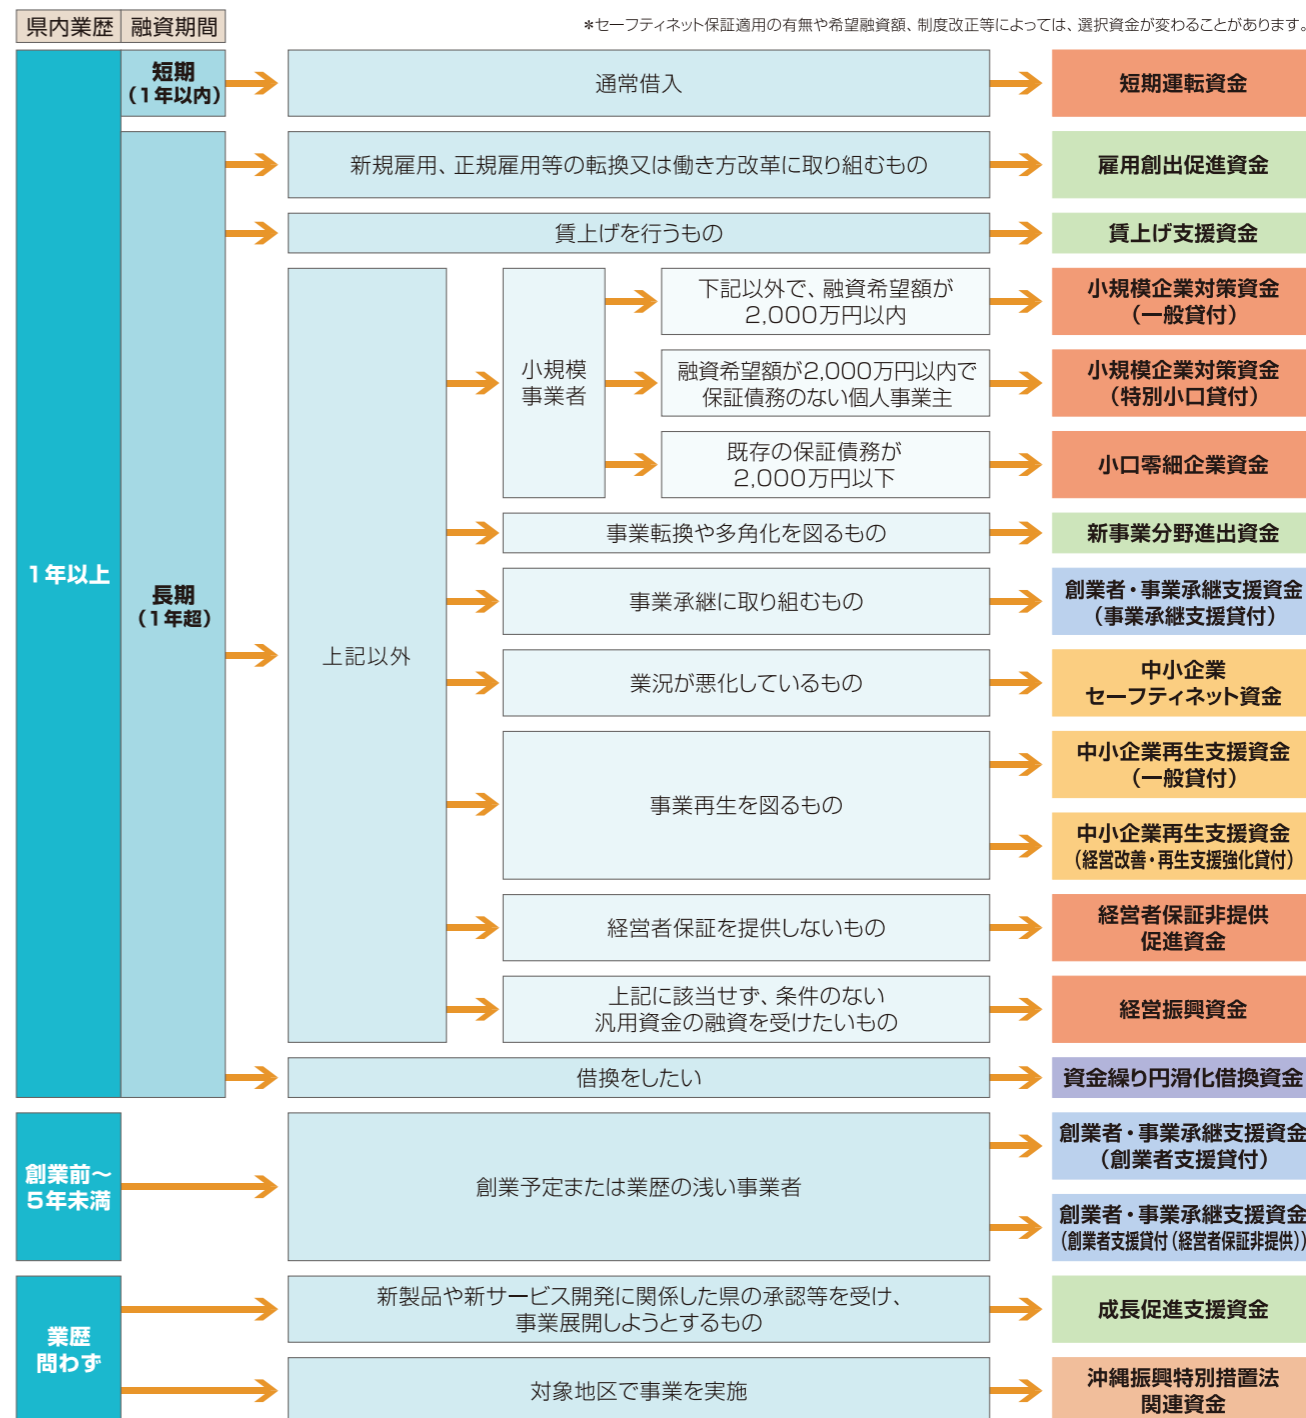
県内業歴 融資期間

＊セーフティネット保証適用の有無や希望融資額、制度改正等によっては、選択資金が変わることがあります。

1年以上

短期（1年以内）

通常借入

短期運転資金

長期（1年超）

新規雇用、正規雇用等の転換又は働き方改革に取り組むもの

雇用創出促進資金

賃上げを行うもの

賃上げ支援資金

上記以外

小規模事業者

下記以外で、融資希望額が2,000万円以内

小規模企業対策資金（一般貸付）

融資希望額が2,000万円以内で保証債務のない個人事業主

小規模企業対策資金（特別小口貸付）

既存の保証債務が2,000万円以下

小口零細企業資金

事業転換や多角化を図るもの

新事業分野進出資金

事業承継に取り組むもの

創業者・事業承継支援資金（事業承継支援貸付）

業況が悪化しているもの

中小企業セーフティネット資金

事業再生を図るもの

中小企業再生支援資金（一般貸付）

中小企業再生支援資金（経営改善・再生支援強化貸付）

経営者保証を提供しないもの

経営者保証非提供促進資金

上記に該当せず、条件のない汎用資金の融資を受けたいもの

経営振興資金

借換をしたい

資金繰り円滑化借換資金

創業前～5年未満

創業予定または業歴の浅い事業者

創業者・事業承継支援資金（創業者支援貸付）

創業者・事業承継支援資金（創業者支援貸付（経営者保証非提供））

業歴問わず

新製品や新サービス開発に関係した県の承認等を受け、事業展開しようとするもの

成長促進支援資金

対象地区で事業を実施

沖縄振興特別措置法関連資金